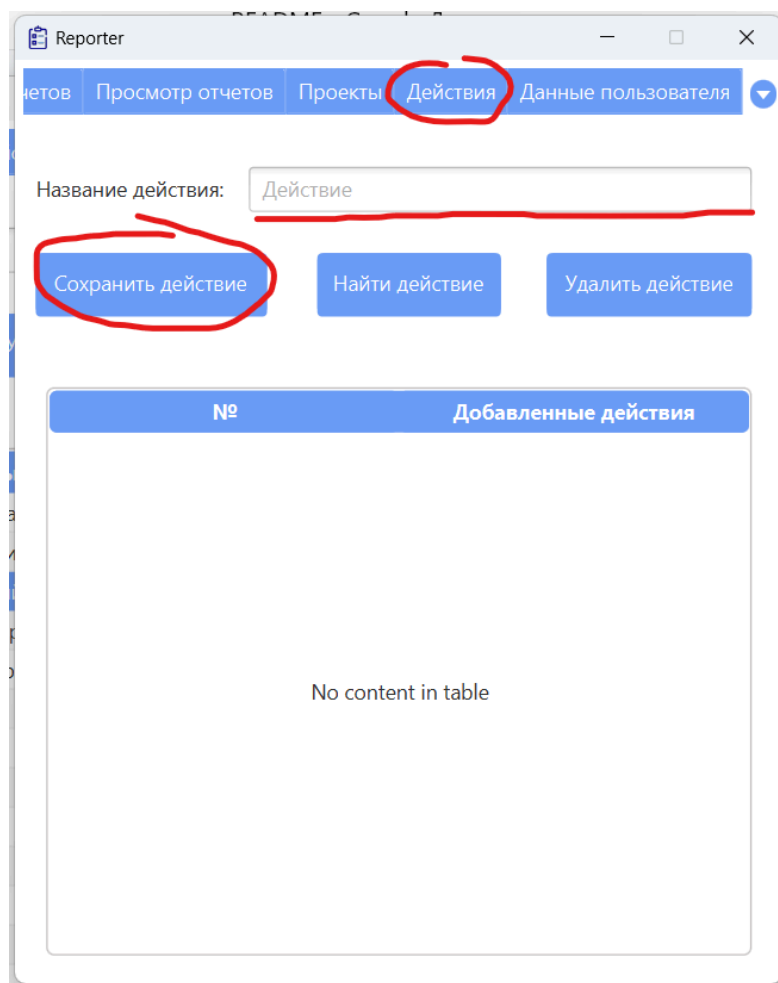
Reporter

нетов | Просмотр отчетов | Проекты | Действия | Данные пользователя

Название действия: Действие

Сохранить действие | Найти действие | Удалить действие

| № | Добавленные действия |
|---|---|

No content in table